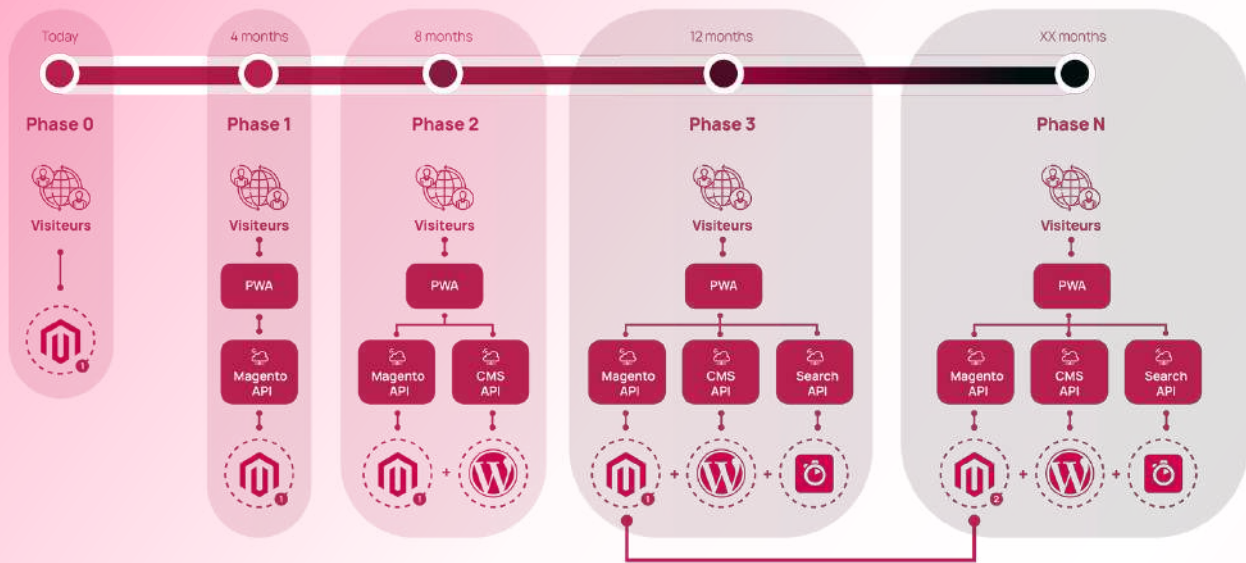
Today

Phase 0

Visiteurs

1

4 months

Phase 1

Visiteurs

PWA

Magento API

1

8 months

Phase 2

Visiteurs

PWA

Magento API

CMS API

1

+

12 months

Phase 3

Visiteurs

PWA

Magento API

CMS API

Search API

1

+

+

XX months

Phase N

Visiteurs

PWA

Magento API

CMS API

Search API

2

+

+